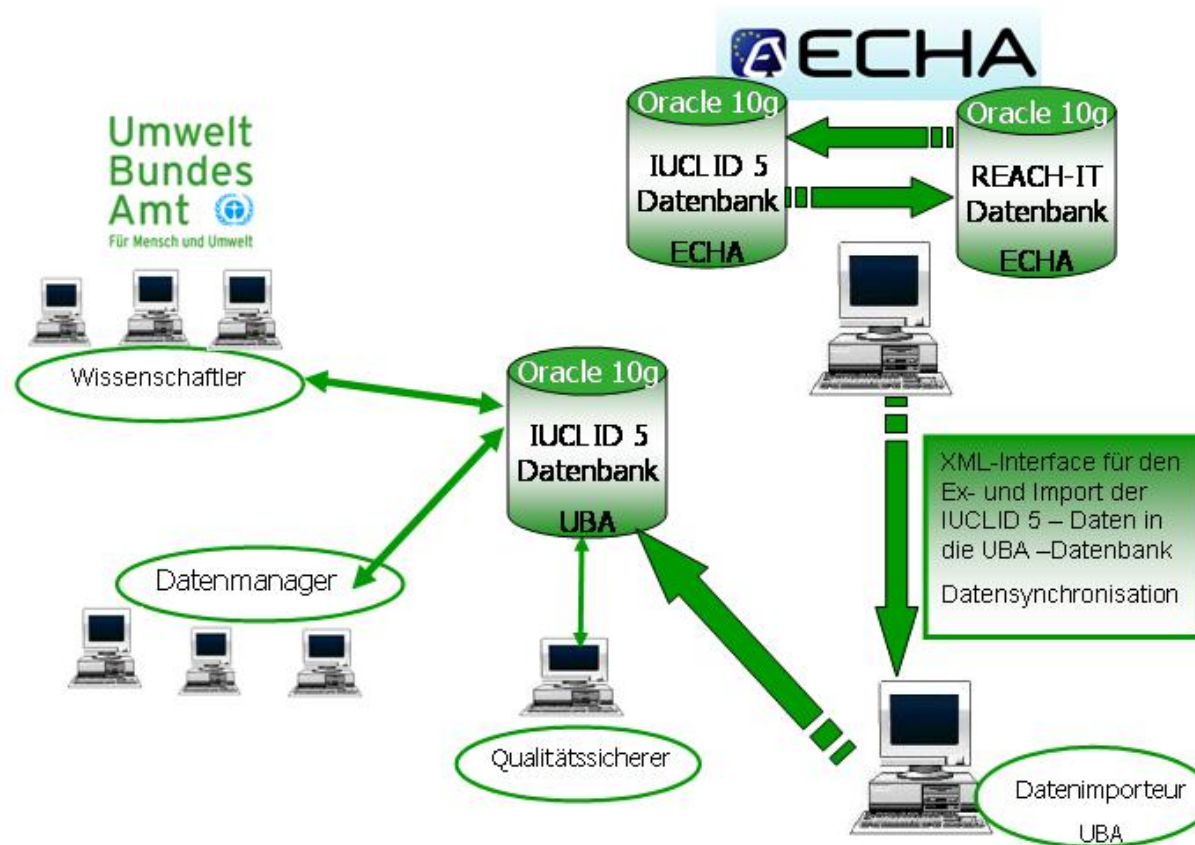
ECHA

Oracle 10g
IUCLID 5
Datenbank
ECHA

Oracle 10g
REACH-IT
Datenbank
ECHA

Umwelt
Bundes
Amt
Für Mensch und Umwelt

Wissenschaftler

Oracle 10g
IUCLID 5
Datenbank
UBA

XML-Interface für den Ex- und Import der IUCLID 5 – Daten in die UBA –Datenbank

Datensynchronisation

Datenmanager

Qualitätssicherer

Datenimporteur
UBA